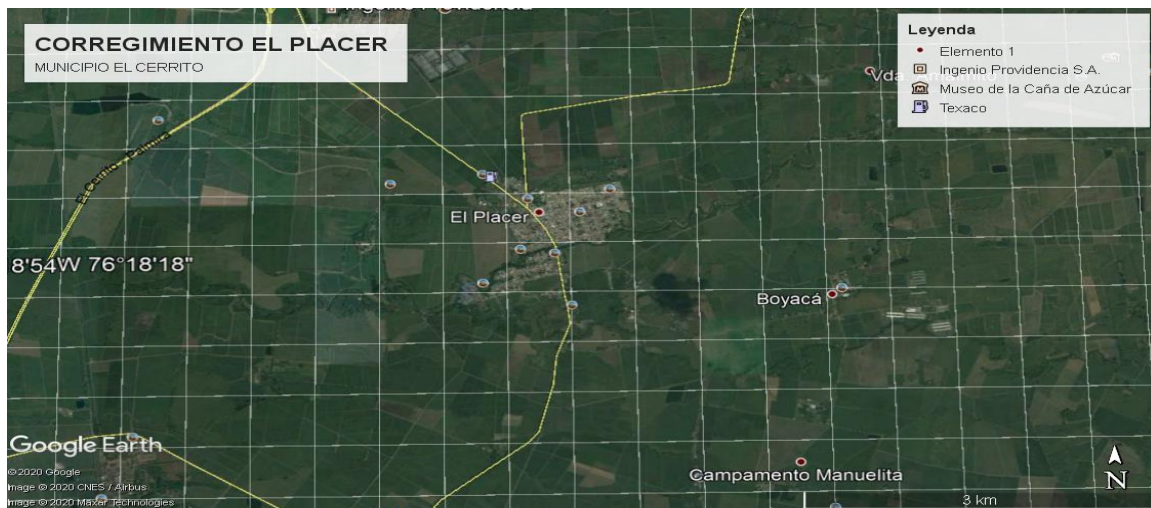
Ingenio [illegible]

CORREGIMIENTO EL PLACER
MUNICIPIO EL CERRITO

Leyenda
Elemento 1
Ingenio Providencia S.A.
Museo de la Caña de Azúcar
Texaco

Vda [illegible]

El Placer

8'54W 76°18'18"

Boyacá

Google Earth
©2020 Google
Image ©2020 CNES / Airbus
Image ©2020 Maxar Technologies

Campamento Manuelita

3 km

N